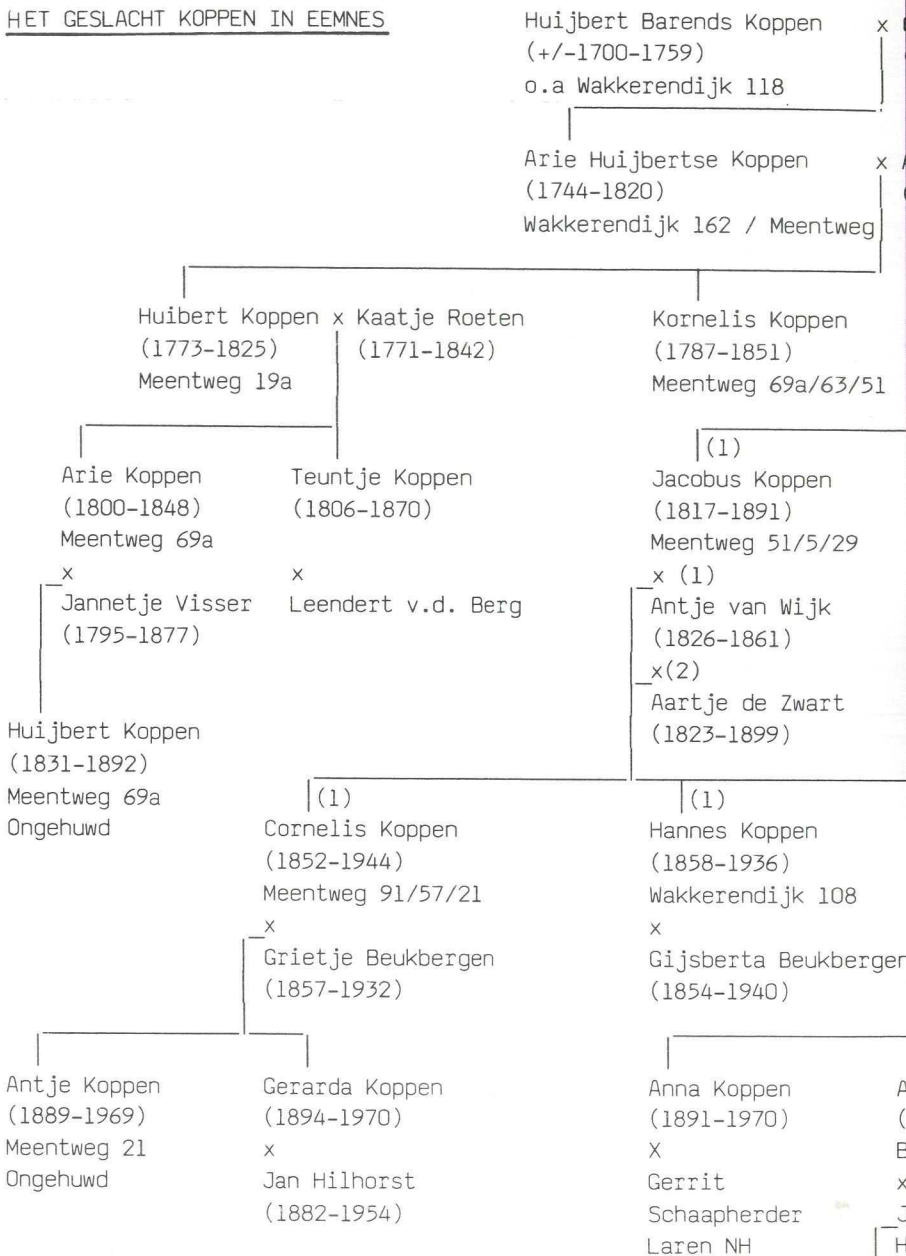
HET GESLACHT KOPPEN IN EEMNES

Huijbert Barends Koppen x
(+/-1700-1759)
o.a Wakkerendijk 118

Arie Huijbertse Koppen x
(1744-1820)
Wakkerendijk 162 / Meentweg

Huibert Koppen x Kaatje Roeten
(1773-1825) (1771-1842)
Meentweg 19a

Kornelis Koppen
(1787-1851)
Meentweg 69a/63/51

Arie Koppen
(1800-1848)
Meentweg 69a
x
Jannetje Visser
(1795-1877)

Teuntje Koppen
(1806-1870)
x
Leendert v.d. Berg

(1)
Jacobus Koppen
(1817-1891)
Meentweg 51/5/29
x (1)
Antje van Wijk
(1826-1861)
x(2)
Aartje de Zwart
(1823-1899)

Huijbert Koppen
(1831-1892)
Meentweg 69a
Ongehuwd

(1)
Cornelis Koppen
(1852-1944)
Meentweg 91/57/21
x
Grietje Beukbergen
(1857-1932)

(1)
Hannes Koppen
(1858-1936)
Wakkerendijk 108
x
Gijsberta Beukbergen
(1854-1940)

Antje Koppen
(1889-1969)
Meentweg 21
Ongehuwd

Gerarda Koppen
(1894-1970)
x
Jan Hilhorst
(1882-1954)

Anna Koppen
(1891-1970)
X
Gerrit
Schaapherder
Laren NH

A
(
B
x
J
H